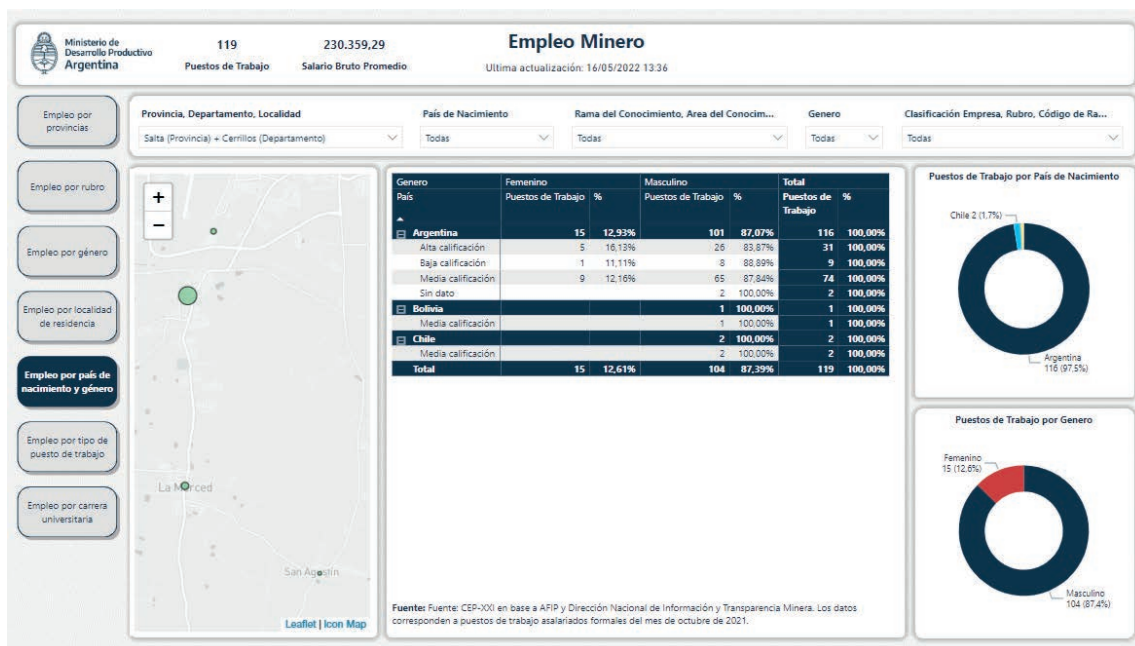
Ministerio de Desarrollo Productivo Argentina

119
Puestos de Trabajo

230.359,29
Salario Bruto Promedio

Empleo Minero
Ultima actualización: 16/05/2022 13:36

Empleo por provincias

Empleo por rubro

Empleo por género

Empleo por localidad de residencia

Empleo por país de nacimiento y género

Empleo por tipo de puesto de trabajo

Empleo por carrera universitaria

Provincia, Departamento, Localidad
Salta (Provincia) + Cerrillos (Departamento)

País de Nacimiento
Todas

Rama del Conocimiento, Area del Conocim...
Todas

Genero
Todas

Clasificación Empresa, Rubro, Código de Ra...
Todas

+
−
La Merced
San Agustín
Leaflet | Icon Map

| Genero | Femenino | | Masculino | | Total | |
|---|---|---|---|---|---|---|
| País | Puestos de Trabajo | % | Puestos de Trabajo | % | Puestos de Trabajo | % |
| ⊟ Argentina | 15 | 12,93% | 101 | 87,07% | 116 | 100,00% |
| Alta calificación | 5 | 16,13% | 26 | 83,87% | 31 | 100,00% |
| Baja calificación | 1 | 11,11% | 8 | 88,89% | 9 | 100,00% |
| Media calificación | 9 | 12,16% | 65 | 87,84% | 74 | 100,00% |
| Sin dato | | | 2 | 100,00% | 2 | 100,00% |
| ⊟ Bolivia | | | 1 | 100,00% | 1 | 100,00% |
| Media calificación | | | 1 | 100,00% | 1 | 100,00% |
| ⊟ Chile | | | 2 | 100,00% | 2 | 100,00% |
| Media calificación | | | 2 | 100,00% | 2 | 100,00% |
| Total | 15 | 12,61% | 104 | 87,39% | 119 | 100,00% |

Fuente: Fuente: CEP-XXI en base a AFIP y Dirección Nacional de Información y Transparencia Minera. Los datos corresponden a puestos de trabajo asalariados formales del mes de octubre de 2021.

Puestos de Trabajo por País de Nacimiento
Chile 2 (1,7%)
Argentina 116 (97,5%)

Puestos de Trabajo por Genero
Femenino 15 (12,6%)
Masculino 104 (87,4%)